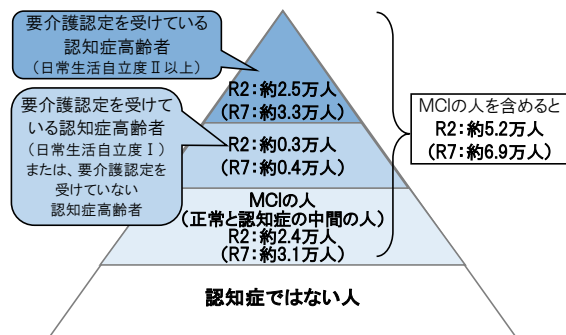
要介護認定を受けている
認知症高齢者
（日常生活自立度Ⅱ以上）

R2：約2.5万人
（R7：約3.3万人）

要介護認定を受けている認知症高齢者
（日常生活自立度Ⅰ）
または、要介護認定を受けていない
認知症高齢者

R2：約0.3万人
（R7：約0.4万人）

MCIの人
（正常と認知症の中間の人）
R2：約2.4万人
（R7：約3.1万人）

認知症ではない人

MCIの人を含めると
R2：約5.2万人
（R7：約6.9万人）